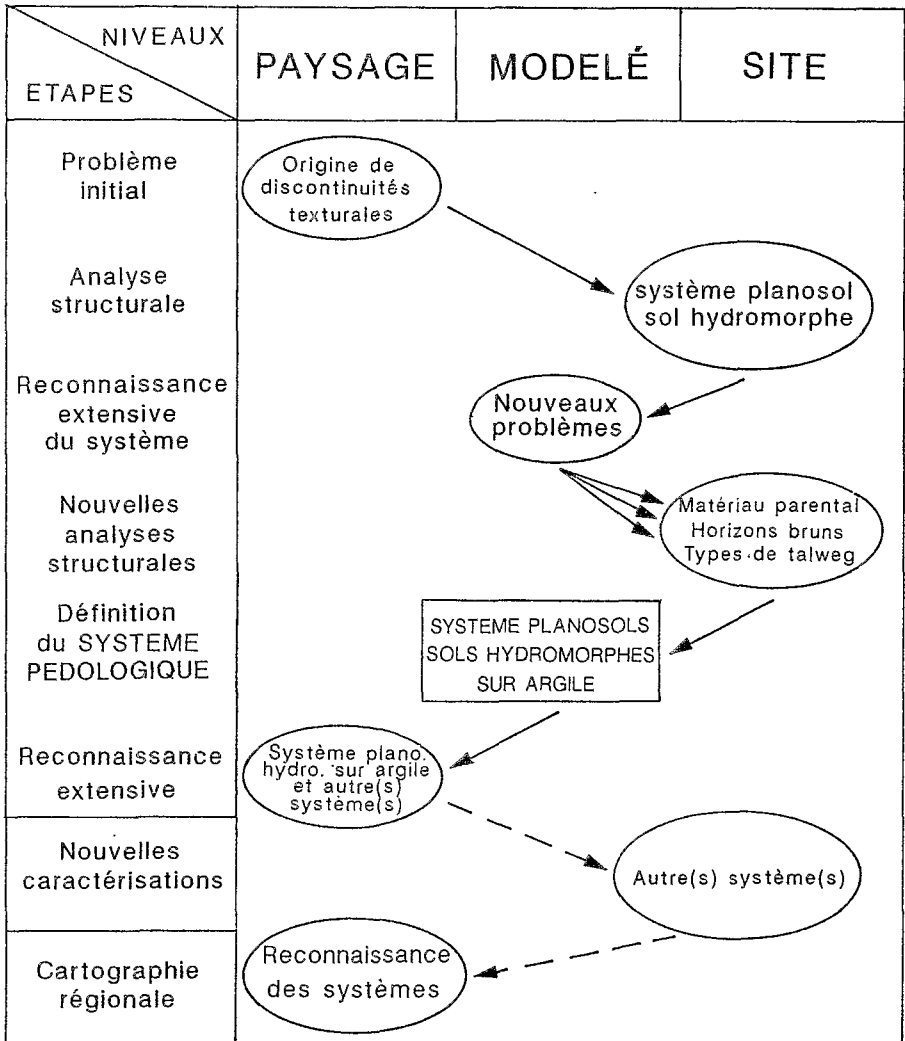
| NIVEAUX / ETAPES | PAYSAGE | MODELÉ | SITE |
|---|---|---|---|
| Problème initial | Origine de discontinuités texturales | | |
| Analyse structurale | | | système planosol sol hydromorphe |
| Reconnaissance extensive du système | | Nouveaux problèmes | |
| Nouvelles analyses structurales | | | Matériau parental Horizons bruns Types de talweg |
| Définition du SYSTEME PEDOLOGIQUE | | SYSTEME PLANOSOLS SOLS HYDROMORPHES SUR ARGILE | |
| Reconnaissance extensive | Système plano. hydro. sur argile et autre(s) système(s) | | |
| Nouvelles caractérisations | | | Autre(s) système(s) |
| Cartographie régionale | Reconnaissance des systèmes | | |